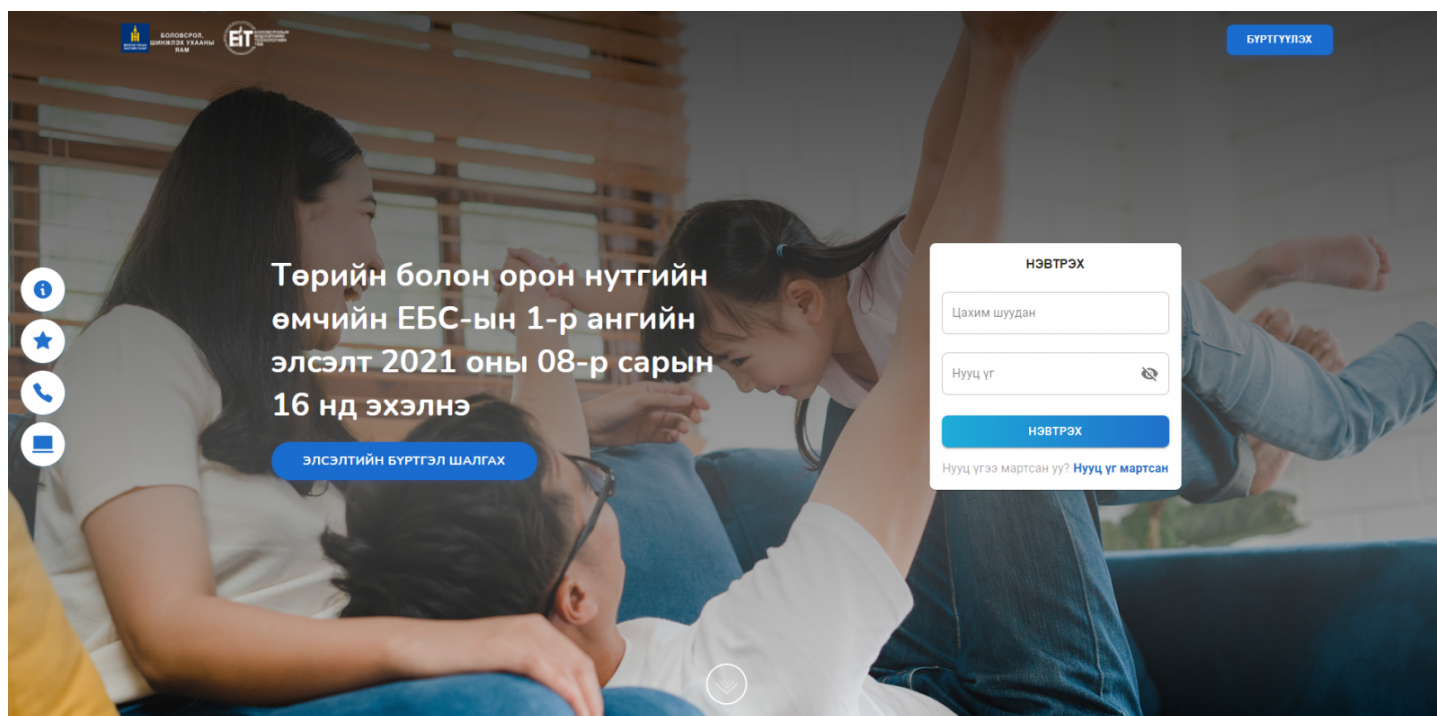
БОЛОВСРОЛ, ШИНЖЛЭХ УХААНЫ ЯАМ

EIT

БҮРТГҮҮЛЭХ

Төрийн болон орон нутгийн өмчийн ЕБС-ын 1-р ангийн элсэлт 2021 оны 08-р сарын 16 нд эхэлнэ

ЭЛСЭЛТИЙН БҮРТГЭЛ ШАЛГАХ

НЭВТРЭХ

Цахим шуудан

Нууц үг

НЭВТРЭХ

Нууц үгээ мартсан уу? Нууц үг мартсан